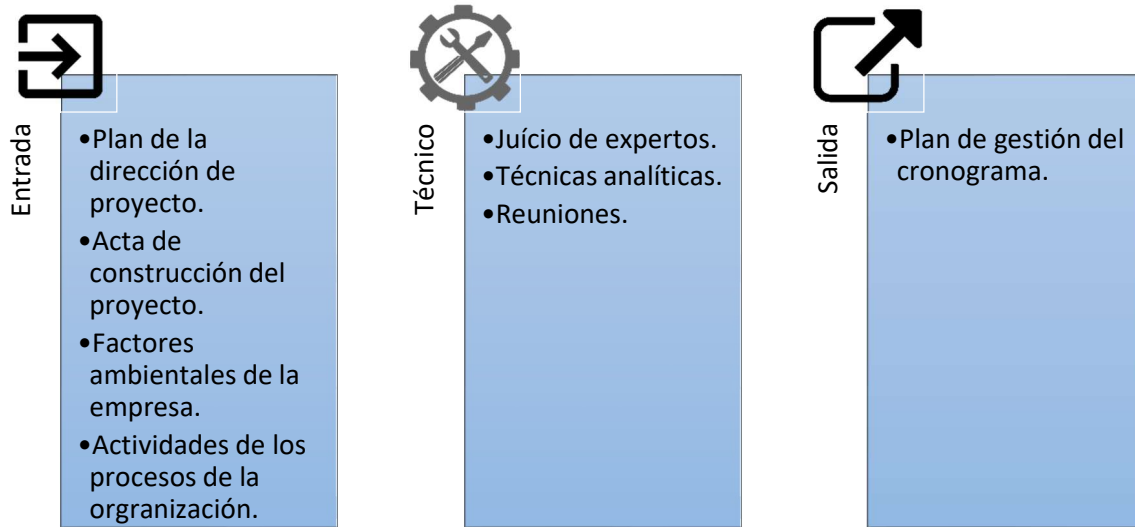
Entrada

•Plan de la dirección de proyecto.
•Acta de construcción del proyecto.
•Factores ambientales de la empresa.
•Actividades de los procesos de la orgranización.

Técnico

•Juício de expertos.
•Técnicas analíticas.
•Reuniones.

Salida

•Plan de gestión del cronograma.